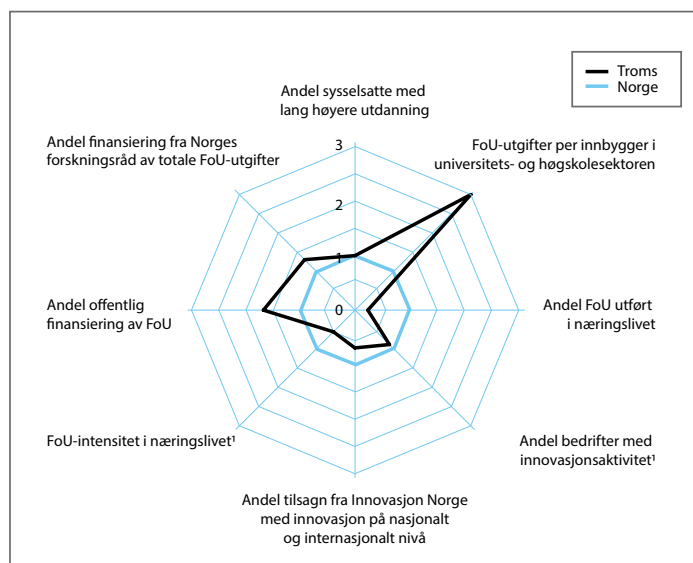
Troms
Norge

Andel sysselsatte med lang høyere utdanning

FoU-utgifter per innbygger i universitets- og høgskolesektoren

Andel FoU utført i næringslivet

Andel bedrifter med innovasjonsaktivitet¹

Andel tilsagn fra Innovasjon Norge med innovasjon på nasjonalt og internasjonalt nivå

FoU-intensitet i næringslivet¹

Andel offentlig finansiering av FoU

Andel finansiering fra Norges forskningsråd av totale FoU-utgifter

3
2
1
0